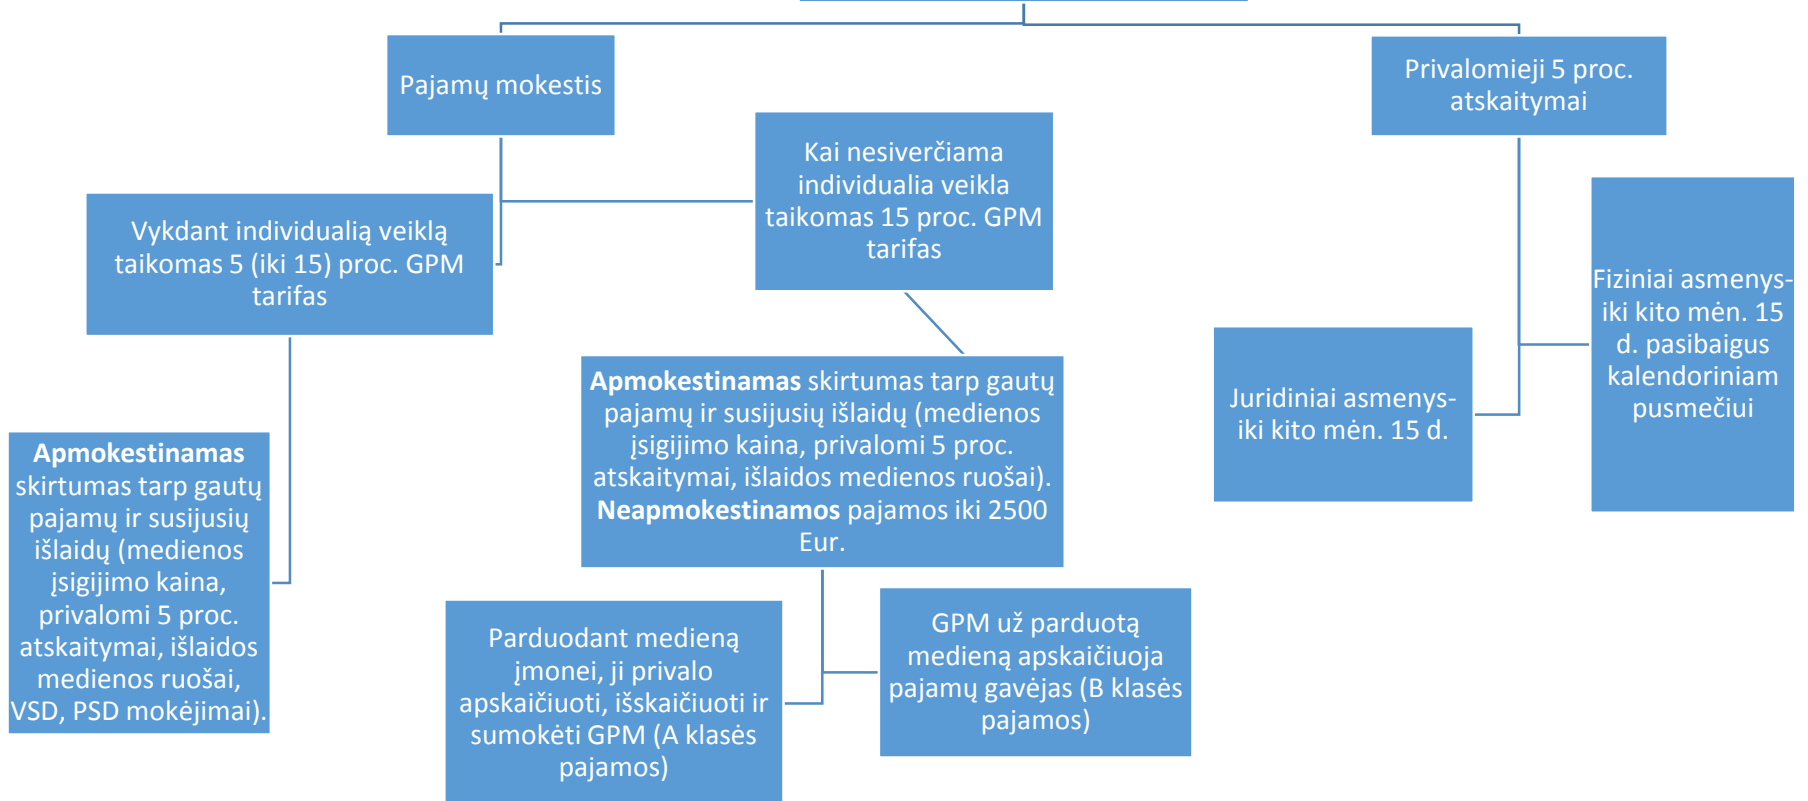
Pajamų mokestis

Privalomieji 5 proc. atskaitymai

Kai nesiverčiama individualia veikla taikomas 15 proc. GPM tarifas

Vykdant individualią veiklą taikomas 5 (iki 15) proc. GPM tarifas

Fiziniai asmenys- iki kito mėn. 15 d. pasibaigus kalendoriniam pusmečiui

Juridiniai asmenys- iki kito mėn. 15 d.

**Apmokestinamas** skirtumas tarp gautų pajamų ir susijusių išlaidų (medienos įsigijimo kaina, privalomi 5 proc. atskaitymai, išlaidos medienos ruošai). **Neapmokestinamos** pajamos iki 2500 Eur.

**Apmokestinamas** skirtumas tarp gautų pajamų ir susijusių išlaidų (medienos įsigijimo kaina, privalomi 5 proc. atskaitymai, išlaidos medienos ruošai, VSD, PSD mokėjimai).

Parduodant medieną įmonei, ji privalo apskaičiuoti, išskaičiuoti ir sumokėti GPM (A klasės pajamos)

GPM už parduotą medieną apskaičiuoja pajamų gavėjas (B klasės pajamos)